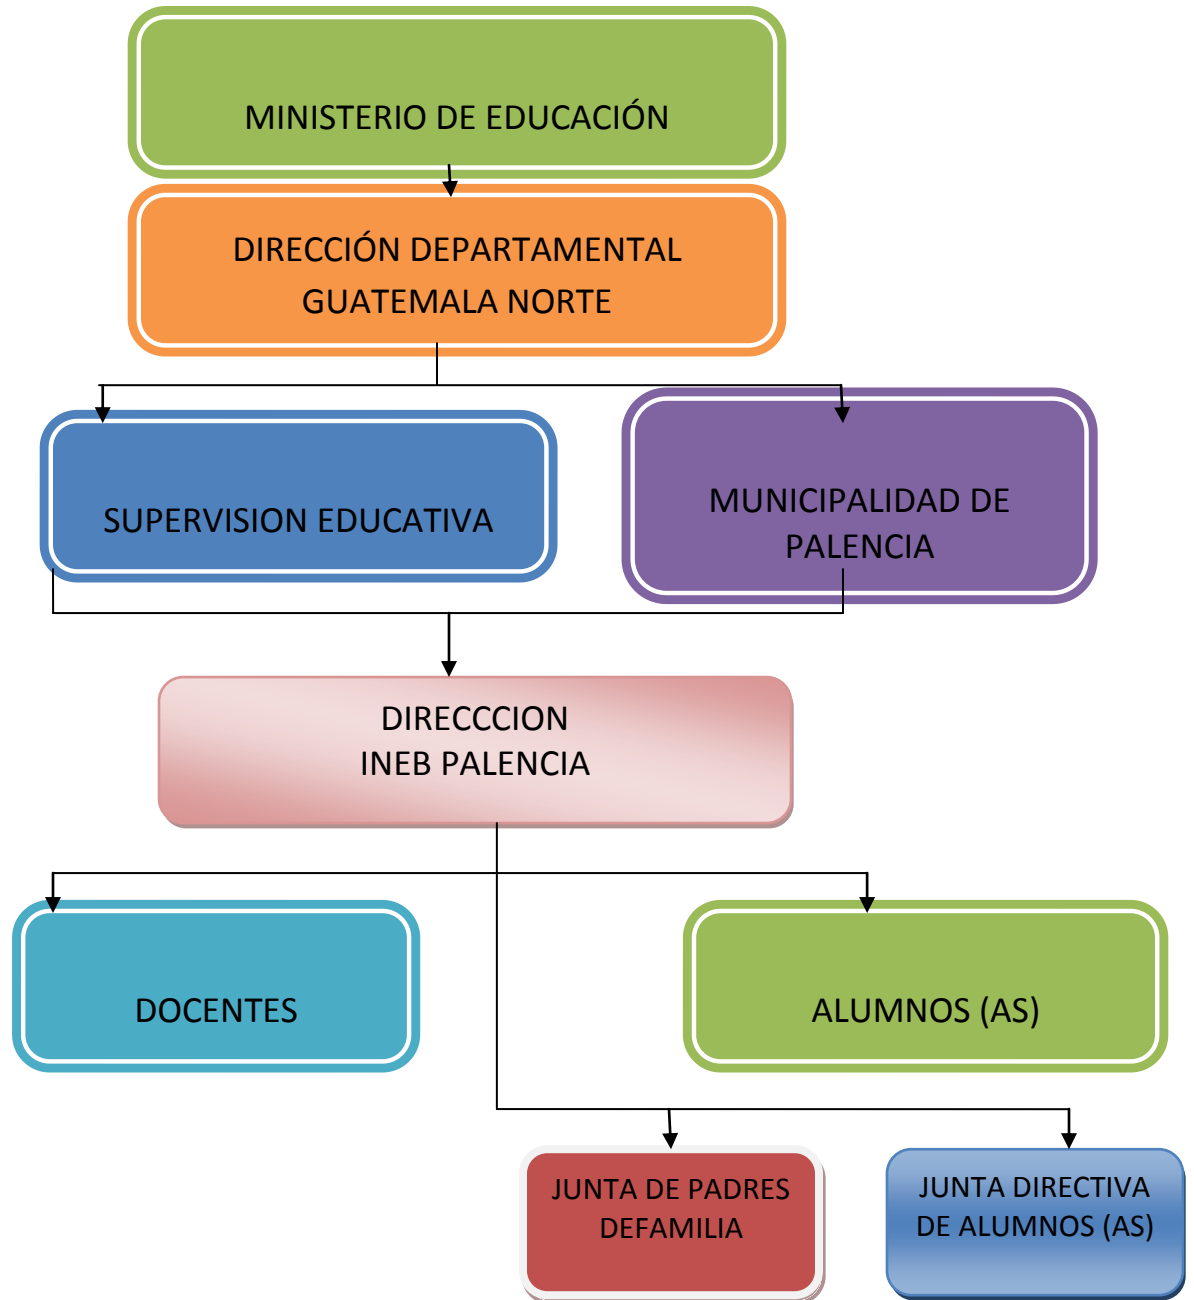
MINISTERIO DE EDUCACIÓN

DIRECCIÓN DEPARTAMENTAL GUATEMALA NORTE

SUPERVISION EDUCATIVA

MUNICIPALIDAD DE PALENCIA

DIRECCCION INEB PALENCIA

DOCENTES

ALUMNOS (AS)

JUNTA DE PADRES DEFAMILIA

JUNTA DIRECTIVA DE ALUMNOS (AS)